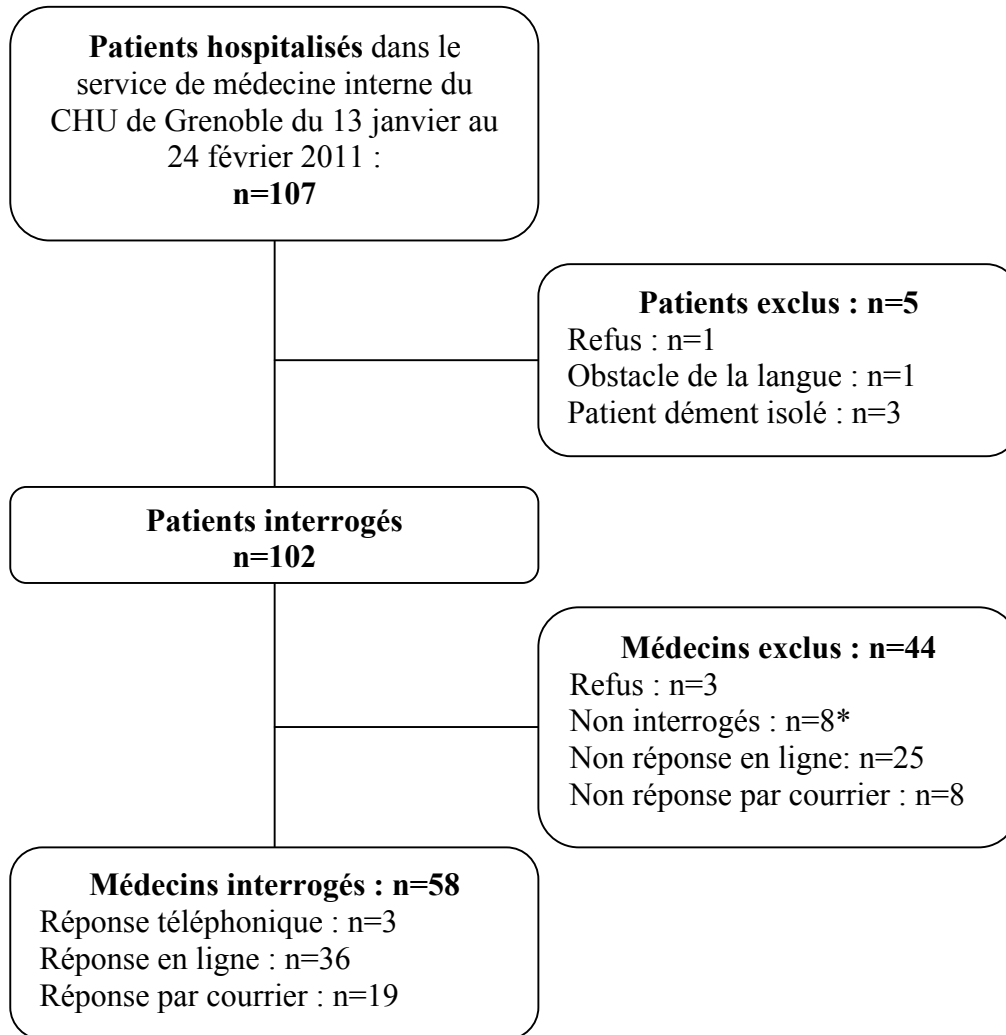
**Patients hospitalisés** dans le service de médecine interne du CHU de Grenoble du 13 janvier au 24 février 2011 :
**n=107**

**Patients exclus : n=5**
Refus : n=1
Obstacle de la langue : n=1
Patient dément isolé : n=3

**Patients interrogés**
**n=102**

**Médecins exclus : n=44**
Refus : n=3
Non interrogés : n=8*
Non réponse en ligne: n=25
Non réponse par courrier : n=8

**Médecins interrogés : n=58**
Réponse téléphonique : n=3
Réponse en ligne : n=36
Réponse par courrier : n=19